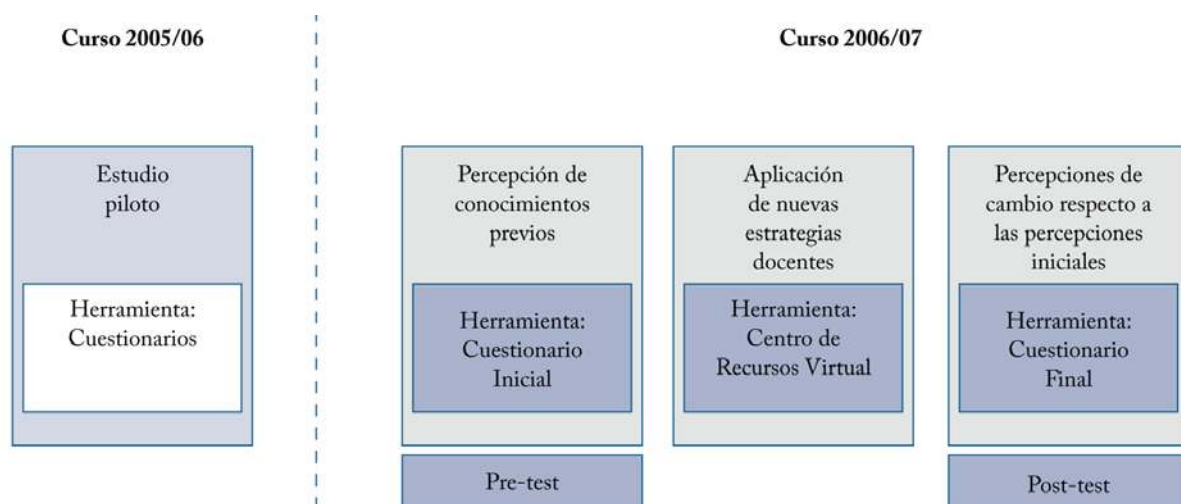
Curso 2005/06

Curso 2006/07

Estudio piloto

Herramienta: Cuestionarios

Percepción de conocimientos previos

Herramienta: Cuestionario Inicial

Pre-test

Aplicación de nuevas estrategias docentes

Herramienta: Centro de Recursos Virtual

Percepciones de cambio respecto a las percepciones iniciales

Herramienta: Cuestionario Final

Post-test